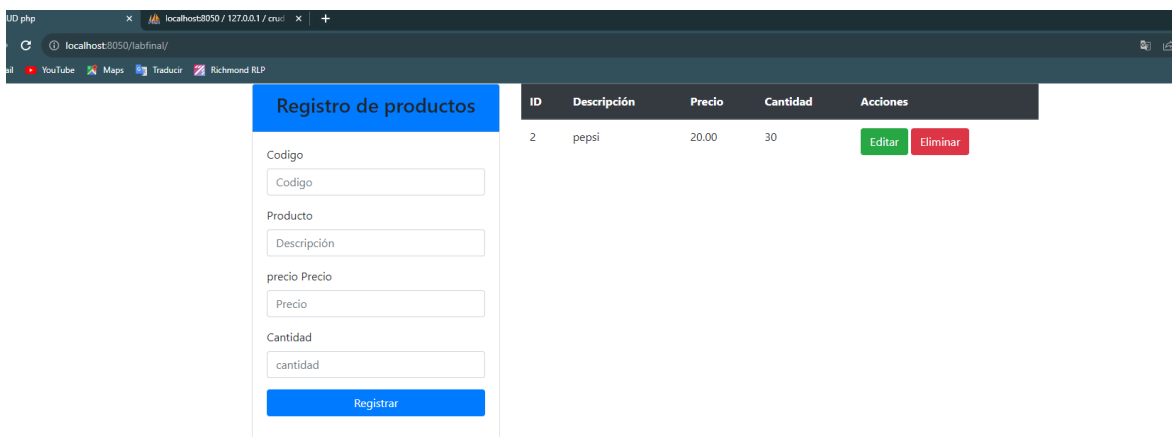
UD php
localhost:8050 / 127.0.0.1 / crud
localhost:8050/labfinal/
ail YouTube Maps Traducir Richmond RLP

Registro de productos

Codigo
Codigo
Producto
Descripción
precio Precio
Precio
Cantidad
cantidad
Registrar

| ID | Descripción | Precio | Cantidad | Acciones |
|---|---|---|---|---|
| 2 | pepsi | 20.00 | 30 | Editar Eliminar |